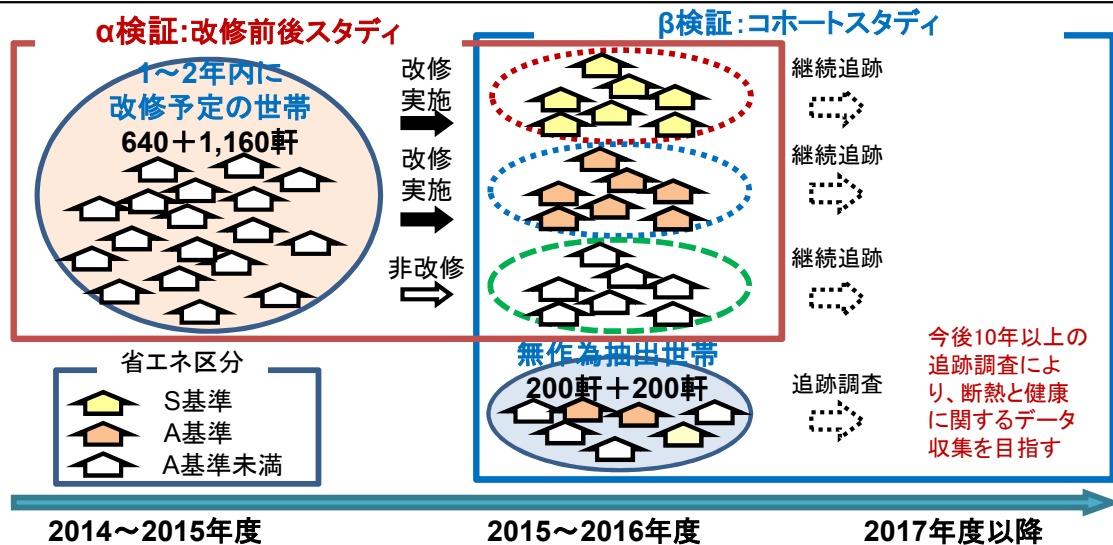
α検証:改修前後スタディ

β検証:コホートスタディ

1～2年内に改修予定の世帯
640＋1,160軒

改修実施

改修実施

非改修

継続追跡

継続追跡

継続追跡

無作為抽出世帯
200軒＋200軒

追跡調査

今後10年以上の追跡調査により、断熱と健康に関するデータ収集を目指す

省エネ区分
S基準
A基準
A基準未満

2014～2015年度

2015～2016年度

2017年度以降